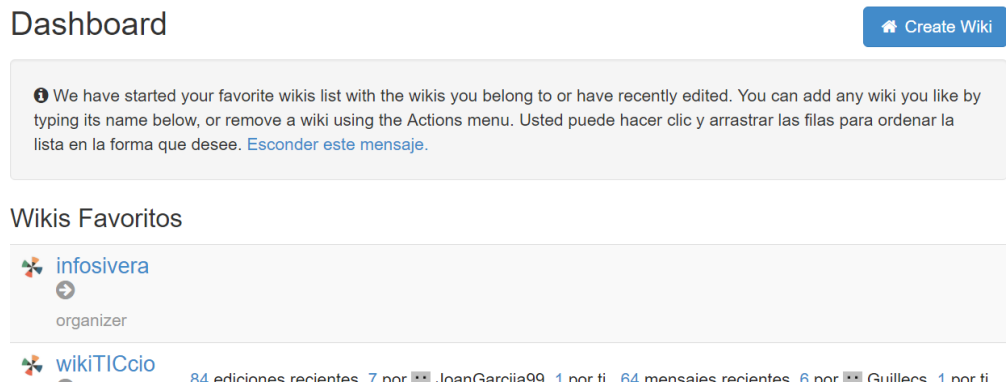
Dashboard

Create Wiki

We have started your favorite wikis list with the wikis you belong to or have recently edited. You can add any wiki you like by typing its name below, or remove a wiki using the Actions menu. Usted puede hacer clic y arrastrar las filas para ordenar la lista en la forma que desee. Esconder este mensaje.

Wikis Favoritos

infosivera

organizer

wikiTICcio

84 ediciones recientes, 7 por JoanGarcija99, 1 por ti. 64 mensajes recientes, 6 por Guillecs, 1 por ti